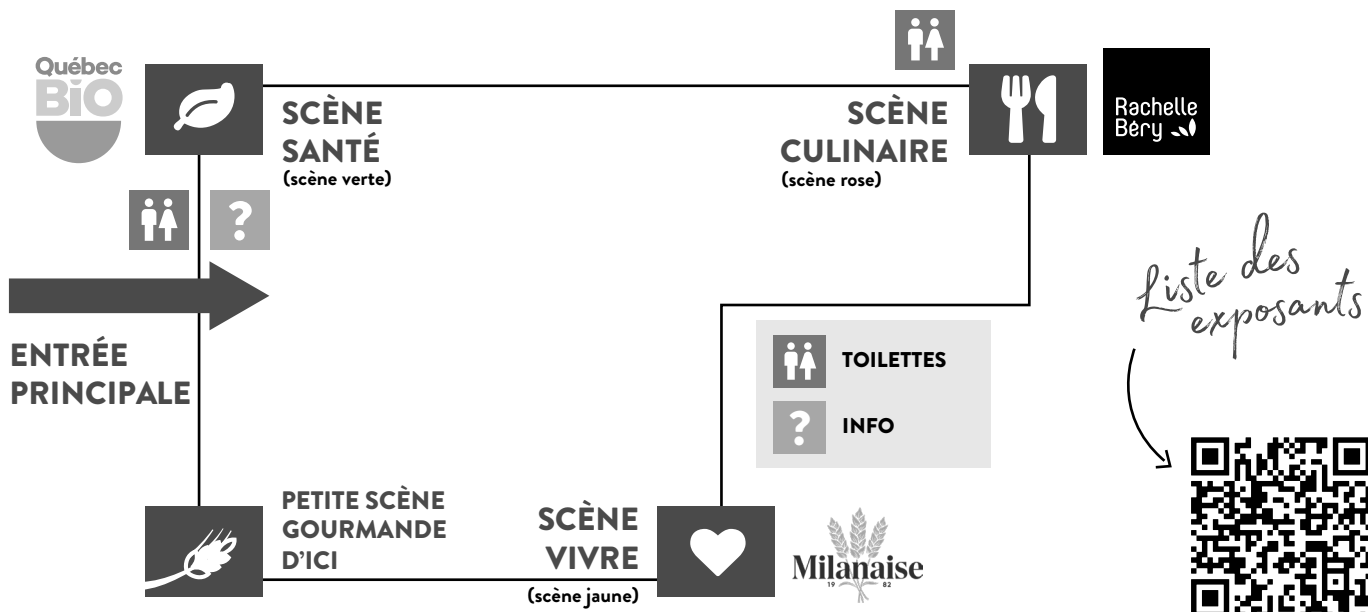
Québec BIO

SCÈNE SANTÉ
(scène verte)

SCÈNE CULINAIRE
(scène rose)

Rachelle Béry

Liste des exposants

ENTRÉE PRINCIPALE

TOILETTES

?
INFO

PETITE SCÈNE GOURMANDE D'ICI

SCÈNE VIVRE
(scène jaune)

Milanaise
19 82